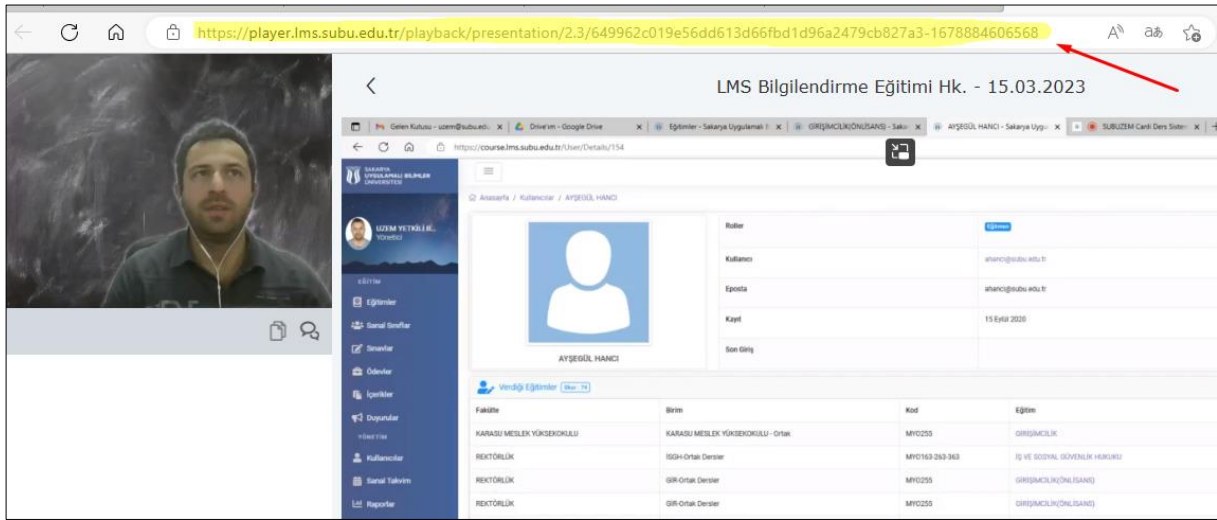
https://player.lms.subu.edu.tr/playback/presentation/2.3/649962c019e56dd613d66fbd1d96a2479cb827a3-1678884606568

LMS Bilgilendirme Eğitimi Hk. - 15.03.2023

Gelen Kutusu - uzem@subu.edu | Drive'ım - Google Drive | Eğitimler - Sakarya Uygulamalı | GİRİŞİMCİLİK(ÖNLİSANS) - Sakarya | AYŞEGÜL HANCI - Sakarya Uygu | SUBUZEM Canlı Ders Sistem

https://course.lms.subu.edu.tr/User/Details/154

SAKARYA UYGULAMALI BİLİMLER ÜNİVERSİTESİ

UZEM YETKİLİ K... Yönetici

EĞİTİM
Eğitimler
Sanal Sınıflar
Sınavlar
Ödevler
İçerikler
Duyurular
YÖNETİM
Kullanıcılar
Sanal Takvim
Raporlar

Anasayfa / Kullanıcılar / AYŞEGÜL HANCI

AYŞEGÜL HANCI

| Roller | Eğitmen |
|---|---|
| Kullanıcı | ahanci@subu.edu.tr |
| Eposta | ahanci@subu.edu.tr |
| Kayıt | 15 Eylül 2020 |
| Son Giriş | |

Verdiği Eğitimler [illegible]

| Fakülte | Birim | Kod | Eğitim |
|---|---|---|---|
| KARASU MESLEK YÜKSEKOKULU | KARASU MESLEK YÜKSEKOKULU - Ortak | MYO255 | GİRİŞİMCİLİK |
| REKTÖRLÜK | İSGH-Ortak Dersler | MYO163-263-363 | İŞ VE SOSYAL GÜVENLİK HUKUKU |
| REKTÖRLÜK | GİR-Ortak Dersler | MYO255 | GİRİŞİMCİLİK(ÖNLİSANS) |
| REKTÖRLÜK | GİR-Ortak Dersler | MYO255 | GİRİŞİMCİLİK(ÖNLİSANS) |